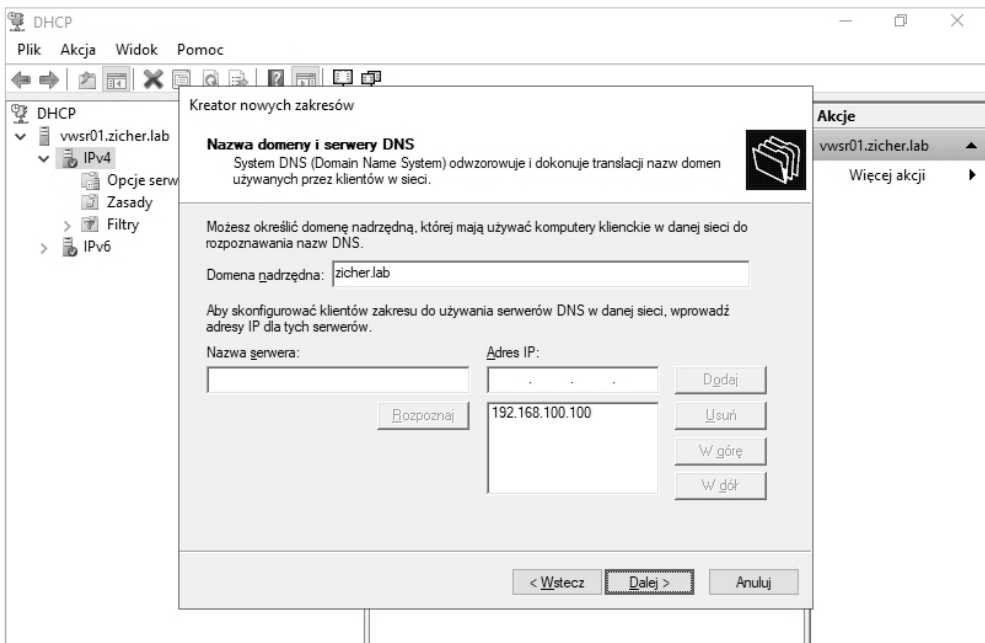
DHCP

Plik Akcja Widok Pomoc

DHCP
vwsr01.zicher.lab
IPv4
Opcje serw
Zasady
Filtry
IPv6

Kreator nowych zakresów

Nazwa domeny i serwery DNS
System DNS (Domain Name System) odwzorowuje i dokonuje translacji nazw domen używanych przez klientów w sieci.

Możesz określić domenę nadrzędną, której mają używać komputery klienckie w danej sieci do rozpoznawania nazw DNS.

Domena nadrzędna: zicher.lab

Aby skonfigurować klientów zakresu do używania serwerów DNS w danej sieci, wprowadź adresy IP dla tych serwerów.

Nazwa serwera:

Adres IP:

. . .

Dodaj

Rozpoznaj

192.168.100.100

Usuń

W górę

W dół

< Wstecz Dalej > Anuluj

Akcje
vwsr01.zicher.lab
Więcej akcji